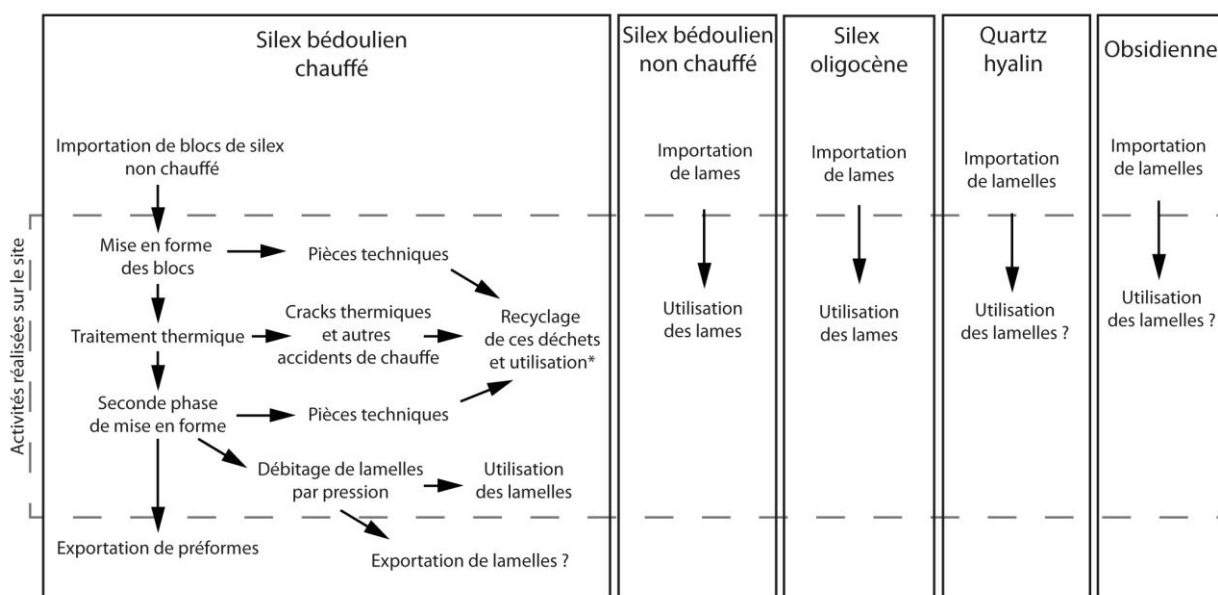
Silex bédoulien chauffé

Silex bédoulien non chauffé

Silex oligocène

Quartz hyalin

Obsidienne

Activités réalisées sur le site

Importation de blocs de silex non chauffé

Mise en forme des blocs

Pièces techniques

Traitement thermique

Cracks thermiques et autres accidents de chauffe

Recyclage de ces déchets et utilisation*

Seconde phase de mise en forme

Pièces techniques

Débitage de lamelles par pression

Utilisation des lamelles

Exportation de préformes

Exportation de lamelles ?

Importation de lames

Utilisation des lames

Importation de lames

Utilisation des lames

Importation de lamelles

Utilisation des lamelles ?

Importation de lamelles

Utilisation des lamelles ?